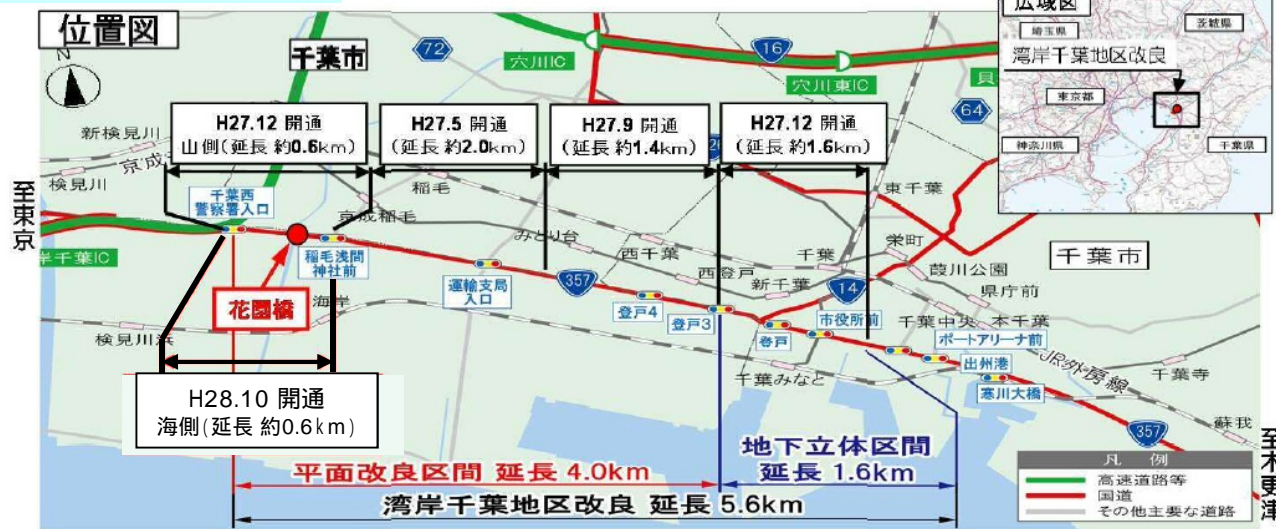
位置図

N

千葉市

72

16

穴川IC

穴川東IC

64

H27.12 開通
山側(延長 約0.6km)

H27.5 開通
(延長 約2.0km)

H27.9 開通
(延長 約1.4km)

H27.12 開通
(延長 約1.6km)

広域図
埼玉県
茨城県
湾岸千葉地区改良
東京都
神奈川県
千葉県

新検見川
京成
検見川
至東京
千葉西警察署入口
京成稲毛
稲毛
みどり台
西千葉
千葉
東千葉
栄町
千葉市
千葉IC
稲毛浅間神社前
357
西登戸
新千葉
葭川公園
県庁前
花園橋
海岸
運輸支局入口
登戸4
登戸3
14
市役所前
千葉中央
本千葉
検見川浜
登戸
ポートアリーナ前
出州港
JR外房線
千葉みなと
寒川大橋
千葉寺
蘇我
357

H28.10 開通
海側(延長 約0.6km)

地下立体区間
延長 1.6km

平面改良区間 延長 4.0km

湾岸千葉地区改良 延長 5.6km

凡例
高速道路等
国道
その他主要な道路

至木更津